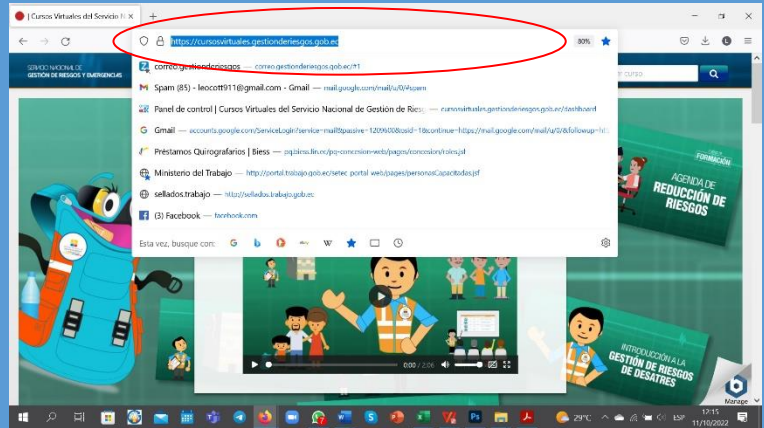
| Cursos Virtuales del Servicio N ×
+

https://cursosvirtuales.gestionderiesgos.gob.ec
80%

correo.gestionderiesgos — correo.gestionderiesgos.gob.ec/#1
Spam (85) - leocott911@gmail.com - Gmail — mail.google.com/mail/u/0/#spam
Panel de control | Cursos Virtuales del Servicio Nacional de Gestión de Riesgo — cursosvirtuales.gestionderiesgos.gob.ec/dashboard
Gmail — accounts.google.com/ServiceLogin?service=mail&passive=1209600&osid=1&continue=https://mail.google.com/mail/u/0/&followup=h
Préstamos Quirografarios | Biess — pqbiess.fin.ec/pq-concesion-web/pages/concesion/roles.jsf
Ministerio del Trabajo — http://portal.trabajo.gob.ec/setec-portal-web/pages/personasCapacitadas.jsf
sellados.trabajo — http://sellados.trabajo.gob.ec
(3) Facebook — facebook.com

Esta vez, busque con:

SERVICIO NACIONAL DE GESTIÓN DE RIESGOS Y EMERGENCIAS

curso

FORMACIÓN
AGENDA DE REDUCCIÓN DE RIESGOS

0:00 / 2:06

INTRODUCCIÓN A LA GESTIÓN DE RIESGOS DE DESASTRES

Manage

29°C
ESP
17:15
11/10/2022